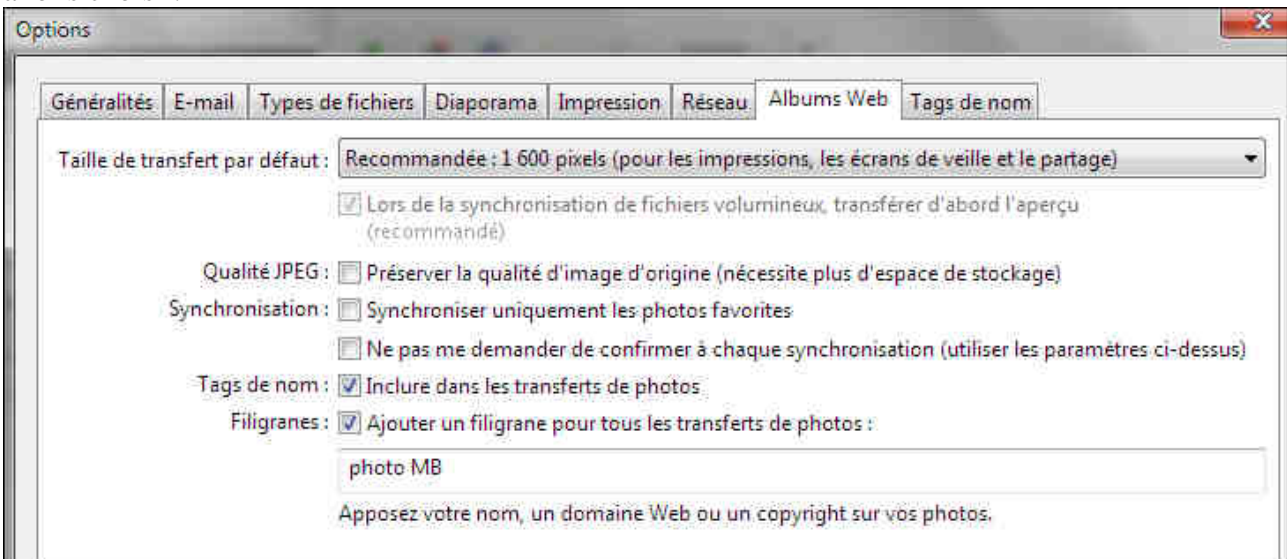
Options

Généralités | E-mail | Types de fichiers | Diaporama | Impression | Réseau | Albums Web | Tags de nom

Taille de transfert par défaut : Recommandée : 1 600 pixels (pour les impressions, les écrans de veille et le partage)

Lors de la synchronisation de fichiers volumineux, transférer d'abord l'aperçu (recommandé)

Qualité JPEG : Préserver la qualité d'image d'origine (nécessite plus d'espace de stockage)

Synchronisation : Synchroniser uniquement les photos favorites

Ne pas me demander de confirmer à chaque synchronisation (utiliser les paramètres ci-dessus)

Tags de nom : Inclure dans les transferts de photos

Filigranes : Ajouter un filigrane pour tous les transferts de photos :

photo MB

Apposez votre nom, un domaine Web ou un copyright sur vos photos.